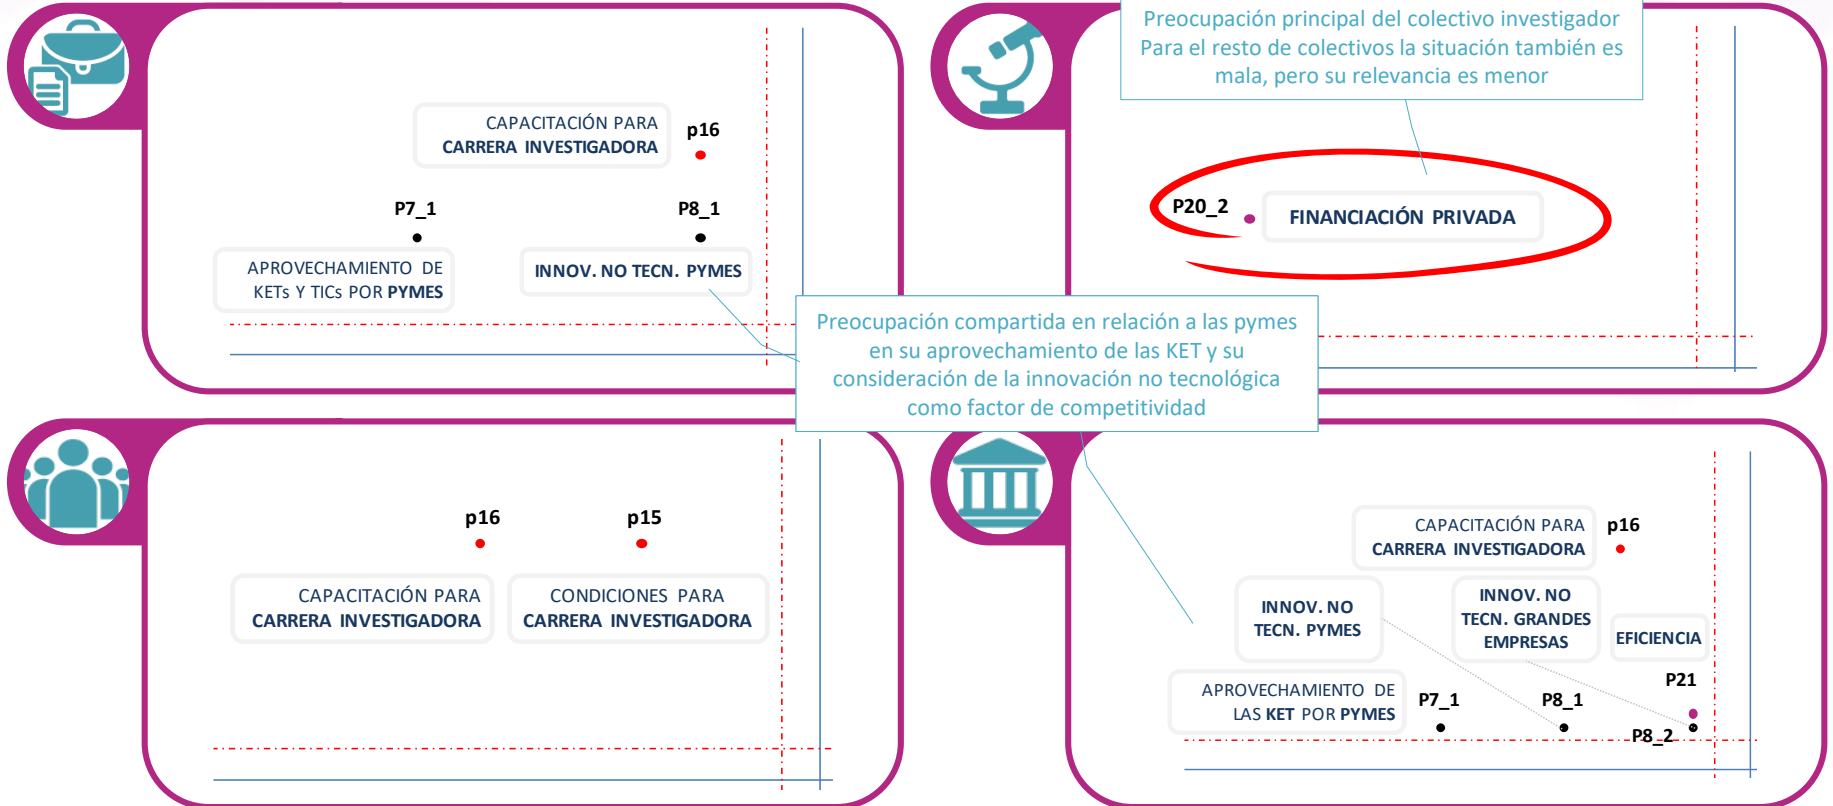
CAPACITACIÓN PARA CARRERA INVESTIGADORA

p16

P7_1

P8_1

APROVECHAMIENTO DE KETs Y TICs POR PYMES

INNOV. NO TECN. PYMES

Preocupación principal del colectivo investigador
Para el resto de colectivos la situación también es mala, pero su relevancia es menor

P20_2

FINANCIACIÓN PRIVADA

Preocupación compartida en relación a las pymes en su aprovechamiento de las KET y su consideración de la innovación no tecnológica como factor de competitividad

p16

p15

CAPACITACIÓN PARA CARRERA INVESTIGADORA

CONDICIONES PARA CARRERA INVESTIGADORA

CAPACITACIÓN PARA CARRERA INVESTIGADORA

p16

INNOV. NO TECN. PYMES

INNOV. NO TECN. GRANDES EMPRESAS

EFICIENCIA

P21

APROVECHAMIENTO DE LAS KET POR PYMES

P7_1

P8_1

P8_2